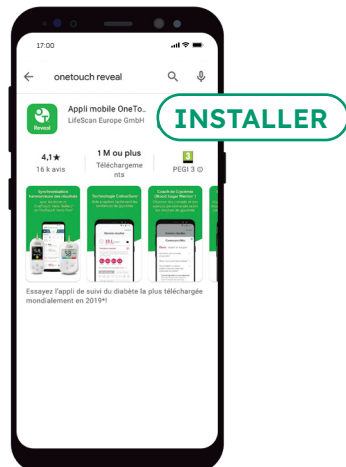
17:00

onetouch reveal

Reveal

Appli mobile OneTo...
LifeScan Europe GmbH

INSTALLER

4,1★
16 k avis

1 M ou plus
Téléchargements

PEGI 3

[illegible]

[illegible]

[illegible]

Essayez l'appli de suivi du diabète la plus téléchargée mondialement en 2019*!